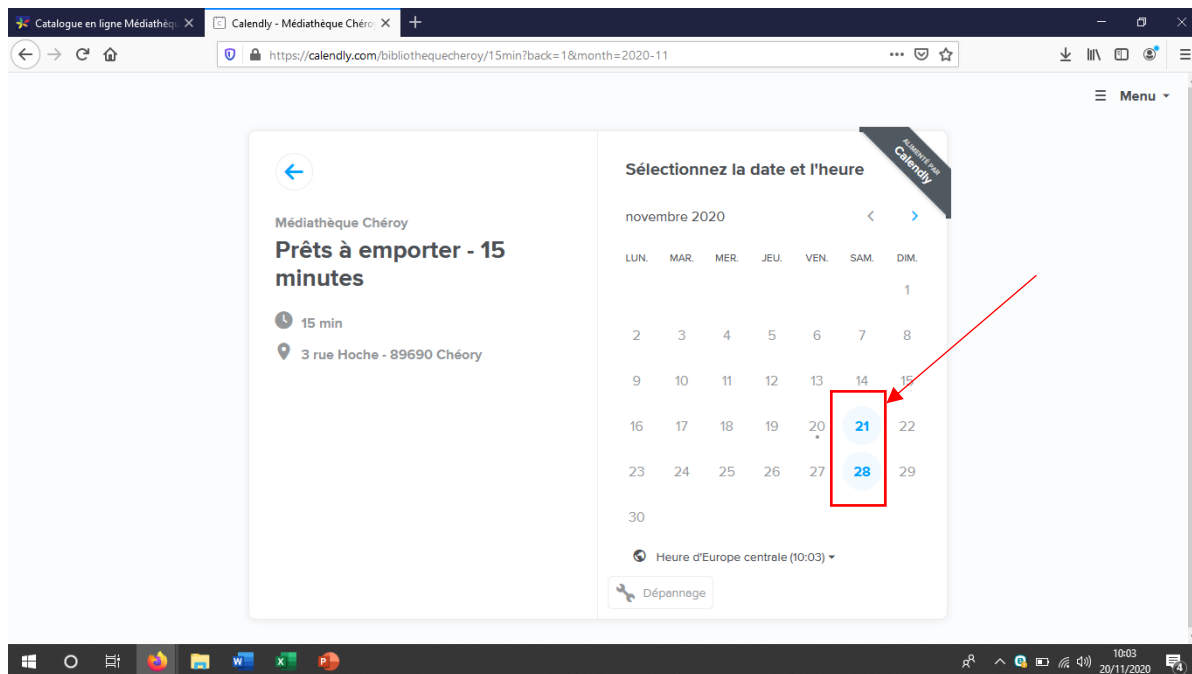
Catalogue en ligne Médiathèqu
Calendly - Médiathèque Chéro

https://calendly.com/bibliothequecheroy/15min?back=1&month=2020-11

Menu

ALIMENTÉ PAR Calendly

Médiathèque Chéroy
Prêts à emporter - 15 minutes

15 min
3 rue Hoche - 89690 Chéroy

Sélectionnez la date et l'heure

novembre 2020

| LUN. | MAR. | MER. | JEU. | VEN. | SAM. | DIM. |
|---|---|---|---|---|---|---|
| | | | | | | 1 |
| 2 | 3 | 4 | 5 | 6 | 7 | 8 |
| 9 | 10 | 11 | 12 | 13 | 14 | 15 |
| 16 | 17 | 18 | 19 | 20 | 21 | 22 |
| 23 | 24 | 25 | 26 | 27 | 28 | 29 |
| 30 | | | | | | |

Heure d'Europe centrale (10:03)

Dépannage

10:03
20/11/2020
4